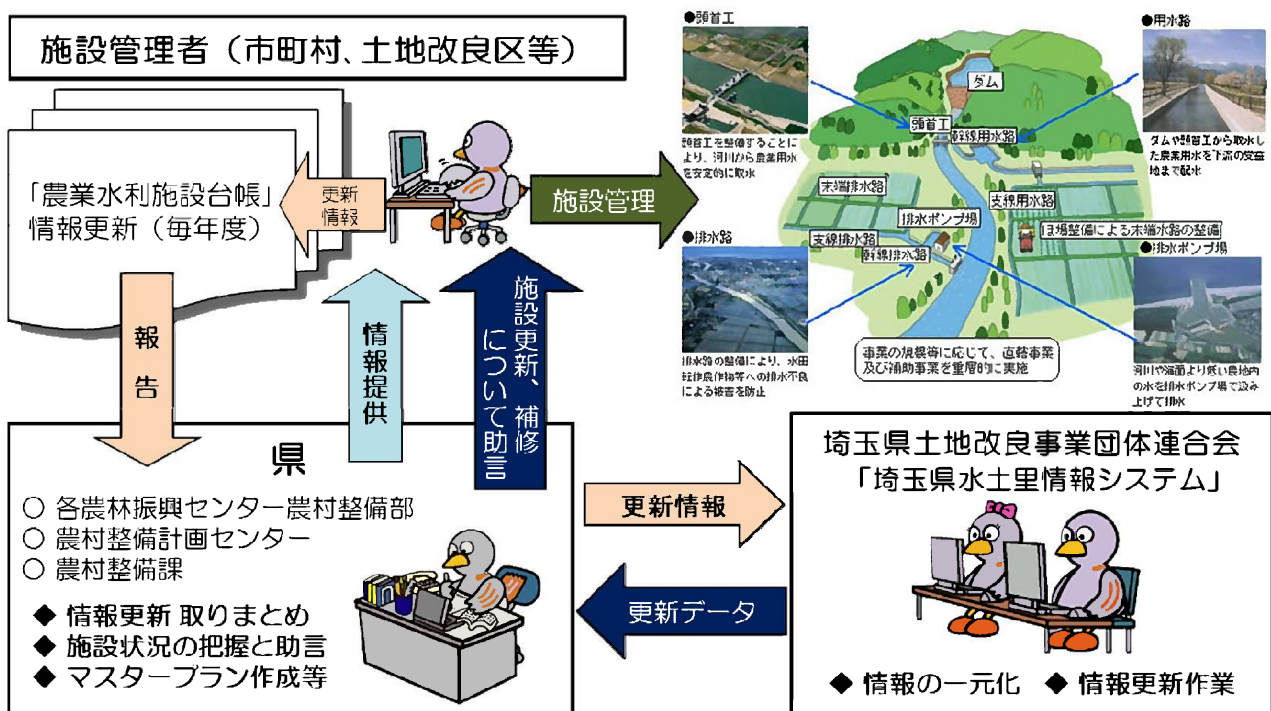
施設管理者（市町村、土地改良区等）

「農業水利施設台帳」
情報更新（毎年度）

更新
情報

施設管理

報
告

情
報
提
供

施
設
更
新
、
補
修
に
つ
い
て
助
言

●頭首工
頭首工を整備することにより、河川から農業用水を安定的に取水

●用水路
ダムや頭首工から取水した農業用水を下流の受益地まで配水

ダム
頭首工
幹線用水路
末端排水路
支線用水路
排水ポンプ場
支線排水路
幹線排水路
ほ場整備による末端水路の整備

●排水路
排水路の整備により、水田転作農作物等への排水不良による被害を防止

事業の規模等に応じて、直轄事業及び補助事業を重層的に実施

●排水ポンプ場
河川や海面より低い農地内の水を排水ポンプ場で汲み上げて排水

県
○ 各農林振興センター農村整備部
○ 農村整備計画センター
○ 農村整備課
◆ 情報更新 取りまとめ
◆ 施設状況の把握と助言
◆ マスタープラン作成等

更新情報

更新データ

埼玉県土地改良事業団体連合会
「埼玉県水土里情報システム」

◆ 情報の一元化 ◆ 情報更新作業